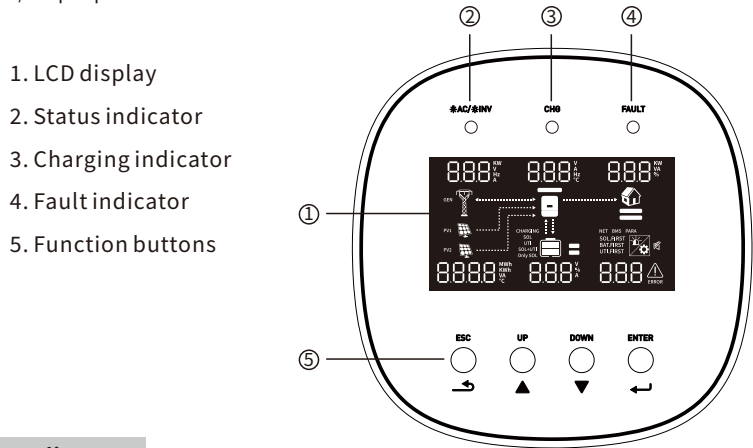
1. LCD display
2. Status indicator
3. Charging indicator
4. Fault indicator
5. Function buttons

②
③
④

✱AC/✱INV
CHG
FAULT

①

888 KW V Hz A
888 V A Hz °C
888 KW VA %

GEN
PV1
PV2
CHARGING SOL UTI SOL+UTI Only SOL
NET BMS PARA
SOL.FIRST BAT.FIRST UTI.FIRST

8888 MWh KWh VA °C
888 V % A
888 ERROR

⑤

ESC
UP
DOWN
ENTER